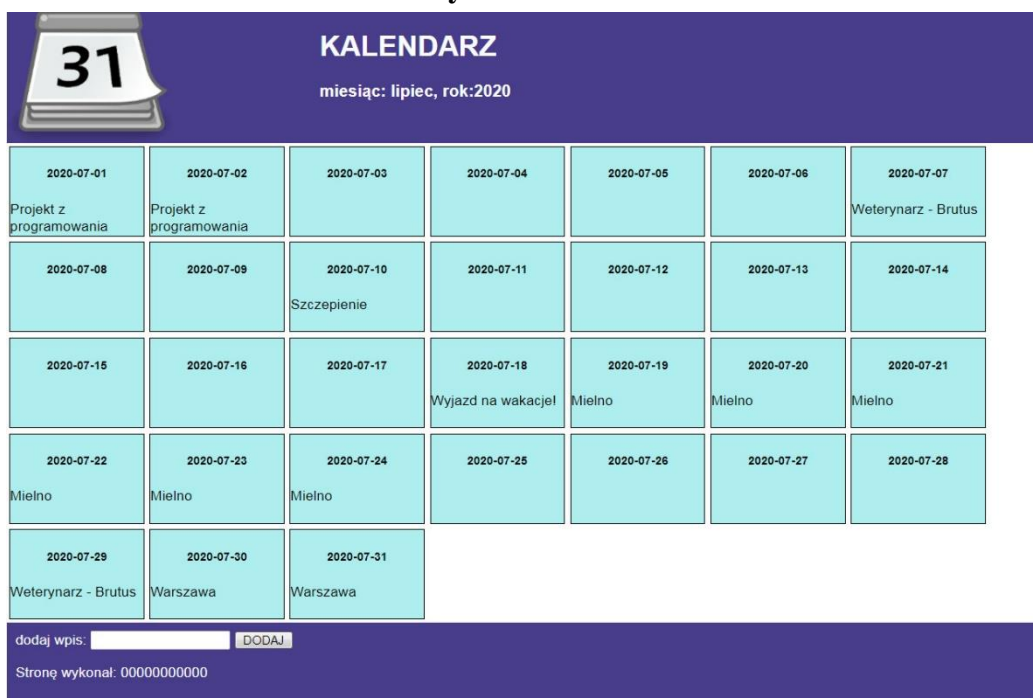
31

KALENDARZ

miesiąc: lipiec, rok:2020

| | | | | | | |
|---|---|---|---|---|---|---|
| 2020-07-01 Projekt z programowania | 2020-07-02 Projekt z programowania | 2020-07-03 | 2020-07-04 | 2020-07-05 | 2020-07-06 | 2020-07-07 Weterynarz - Brutus |
| 2020-07-08 | 2020-07-09 | 2020-07-10 Szczepienie | 2020-07-11 | 2020-07-12 | 2020-07-13 | 2020-07-14 |
| 2020-07-15 | 2020-07-16 | 2020-07-17 | 2020-07-18 Wyjazd na wakacje! | 2020-07-19 Mielno | 2020-07-20 Mielno | 2020-07-21 Mielno |
| 2020-07-22 Mielno | 2020-07-23 Mielno | 2020-07-24 Mielno | 2020-07-25 | 2020-07-26 | 2020-07-27 | 2020-07-28 |
| 2020-07-29 Weterynarz - Brutus | 2020-07-30 Warszawa | 2020-07-31 Warszawa | | | | |

dodaj wpis: DODAJ

Stronę wykonał: 00000000000